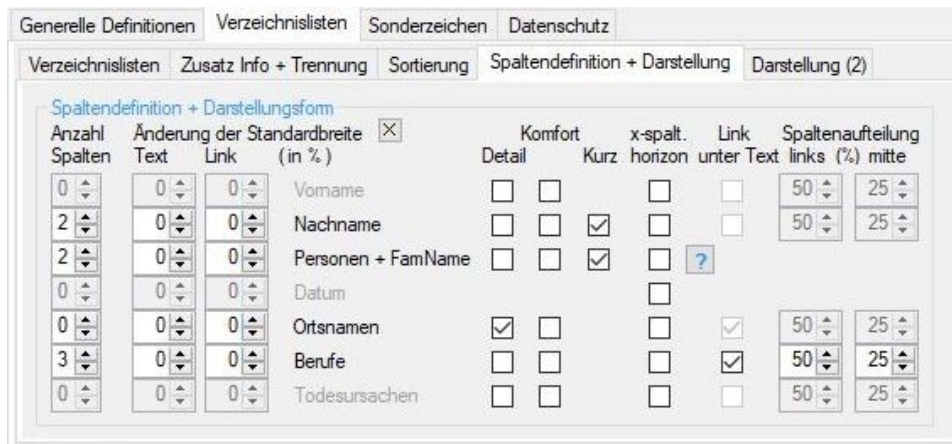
Generelle Definitionen | Verzeichnislisten | Sonderzeichen | Datenschutz

Verzeichnislisten | Zusatz Info + Trennung | Sortierung | Spaltendefinition + Darstellung | Darstellung (2)

Spaltendefinition + Darstellungsform

| Anzahl Spalten | Änderung der Standardbreite Text | Link | (in %) | Komfort Detail | | Kurz | x-spalt. horizon | Link unter Text | Spaltenaufteilung links (%) | mitte |
|---|---|---|---|---|---|---|---|---|---|---|
| 0 | 0 | 0 | Vorname | | | | | | 50 | 25 |
| 2 | 0 | 0 | Nachname | | | ☑ | | | 50 | 25 |
| 2 | 0 | 0 | Personen + FamName | | | ☑ | | ? | | |
| 0 | 0 | 0 | Datum | | | | | | | |
| 0 | 0 | 0 | Ortsnamen | ☑ | | | | ☑ | 50 | 25 |
| 3 | 0 | 0 | Berufe | | | | | ☑ | 50 | 25 |
| 0 | 0 | 0 | Todesursachen | | | | | | 50 | 25 |